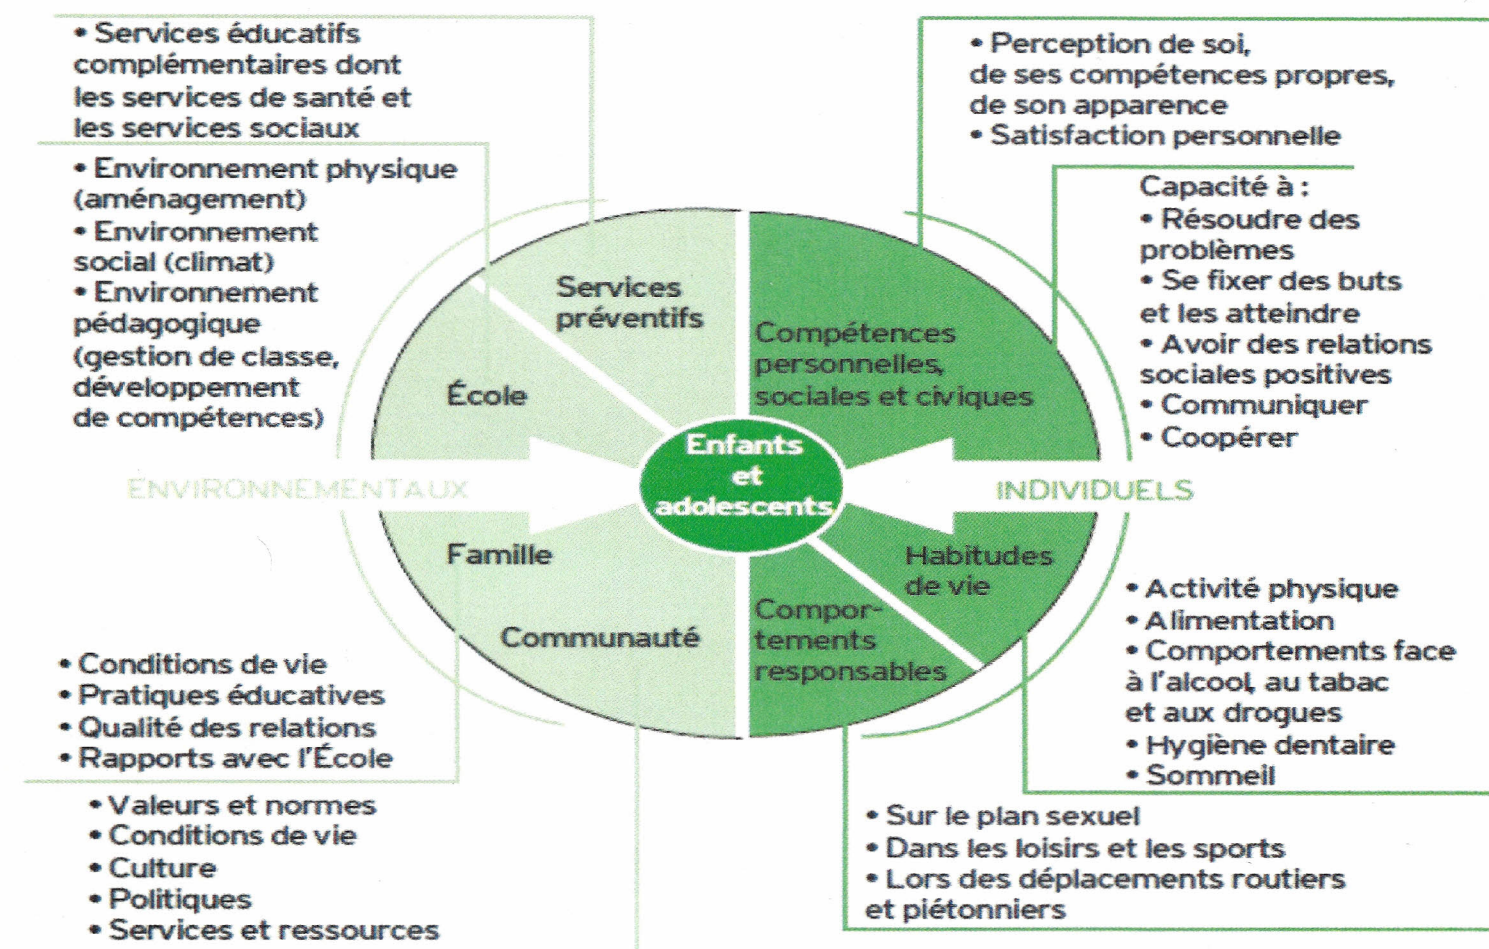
• Services éducatifs complémentaires dont les services de santé et les services sociaux

• Environnement physique (aménagement)
• Environnement social (climat)
• Environnement pédagogique (gestion de classe, développement de compétences)

• Perception de soi, de ses compétences propres, de son apparence
• Satisfaction personnelle

Capacité à :
• Résoudre des problèmes
• Se fixer des buts et les atteindre
• Avoir des relations sociales positives
• Communiquer
• Coopérer

Services préventifs

École

Compétences personnelles, sociales et civiques

Enfants et adolescents

ENVIRONNEMENTAUX

INDIVIDUELS

Famille

Communauté

Habitudes de vie

Comportements responsables

• Activité physique
• Alimentation
• Comportements face à l'alcool, au tabac et aux drogues
• Hygiène dentaire
• Sommeil

• Conditions de vie
• Pratiques éducatives
• Qualité des relations
• Rapports avec l'École

• Valeurs et normes
• Conditions de vie
• Culture
• Politiques
• Services et ressources

• Sur le plan sexuel
• Dans les loisirs et les sports
• Lors des déplacements routiers et piétonniers